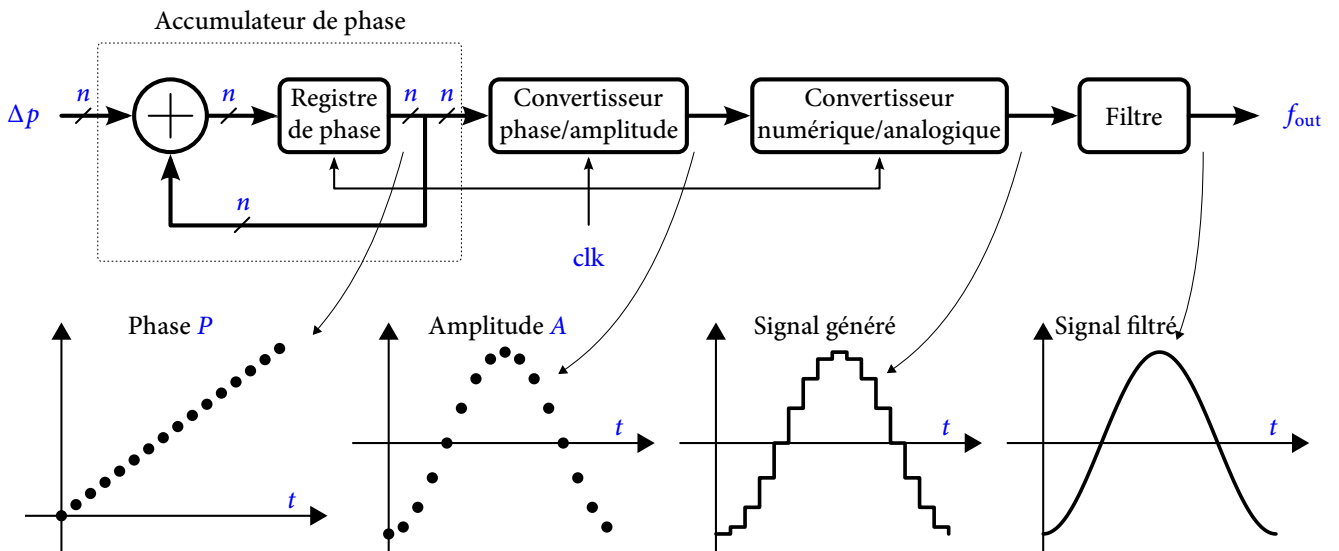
Accumulateur de phase

$\Delta p$ $n$ $n$ Registre de phase $n$ $n$ Convertisseur phase/amplitude Convertisseur numérique/analogique Filtre $f_{\text{out}}$

$n$

clk

Phase $P$

$t$

Amplitude $A$

$t$

Signal généré

$t$

Signal filtré

$t$